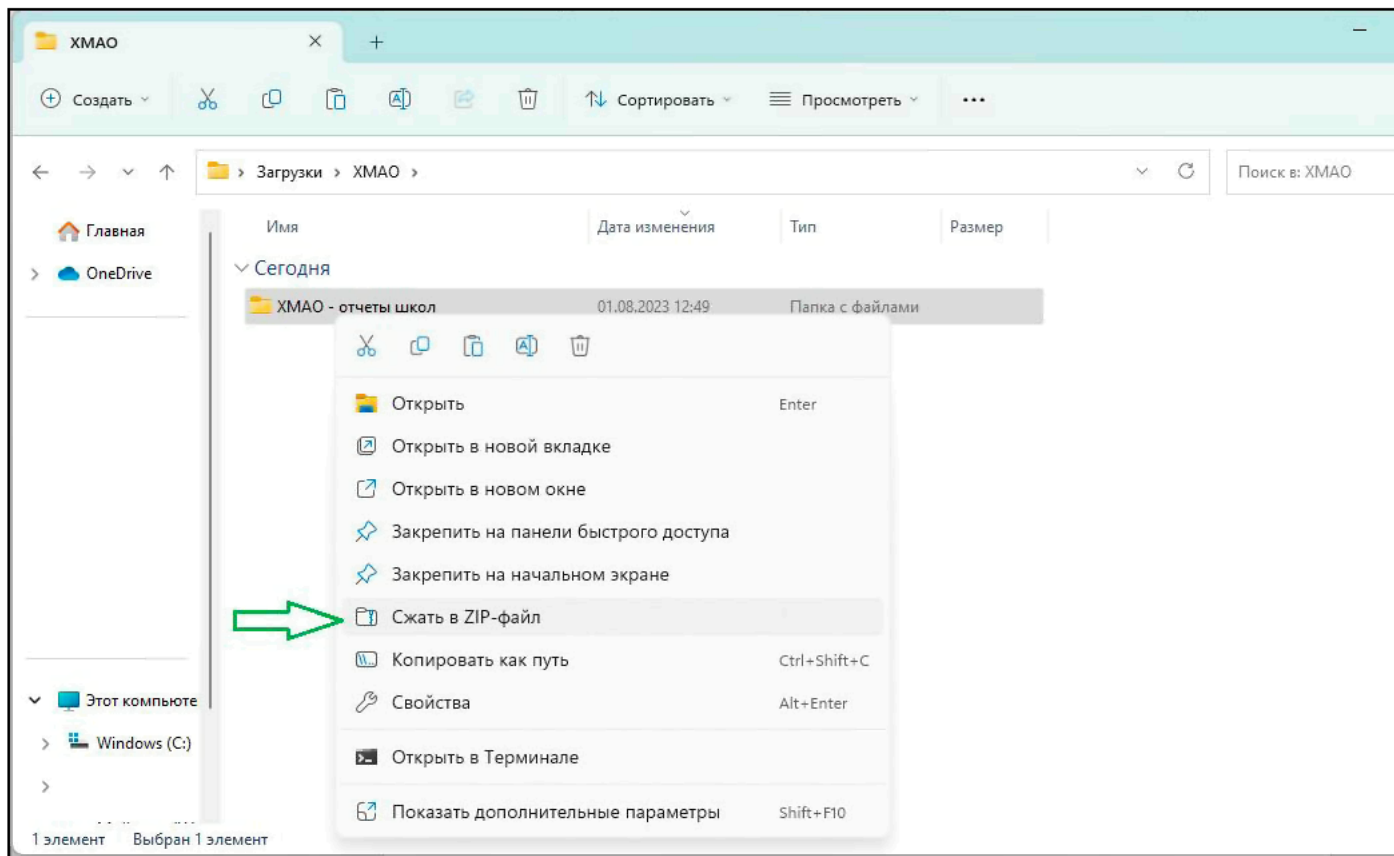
ХМАО
Создать
Сортировать
Просмотреть
...
Загрузки > ХМАО >
Поиск в: ХМАО
Главная
OneDrive
Этот компьюте
Windows (C:)
Имя
Дата изменения
Тип
Размер
Сегодня
ХМАО - отчеты школ
01.08.2023 12:49
Папка с файлами
Открыть Enter
Открыть в новой вкладке
Открыть в новом окне
Закрепить на панели быстрого доступа
Закрепить на начальном экране
Сжать в ZIP-файл
Копировать как путь Ctrl+Shift+C
Свойства Alt+Enter
Открыть в Терминале
Показать дополнительные параметры Shift+F10
1 элемент Выбран 1 элемент